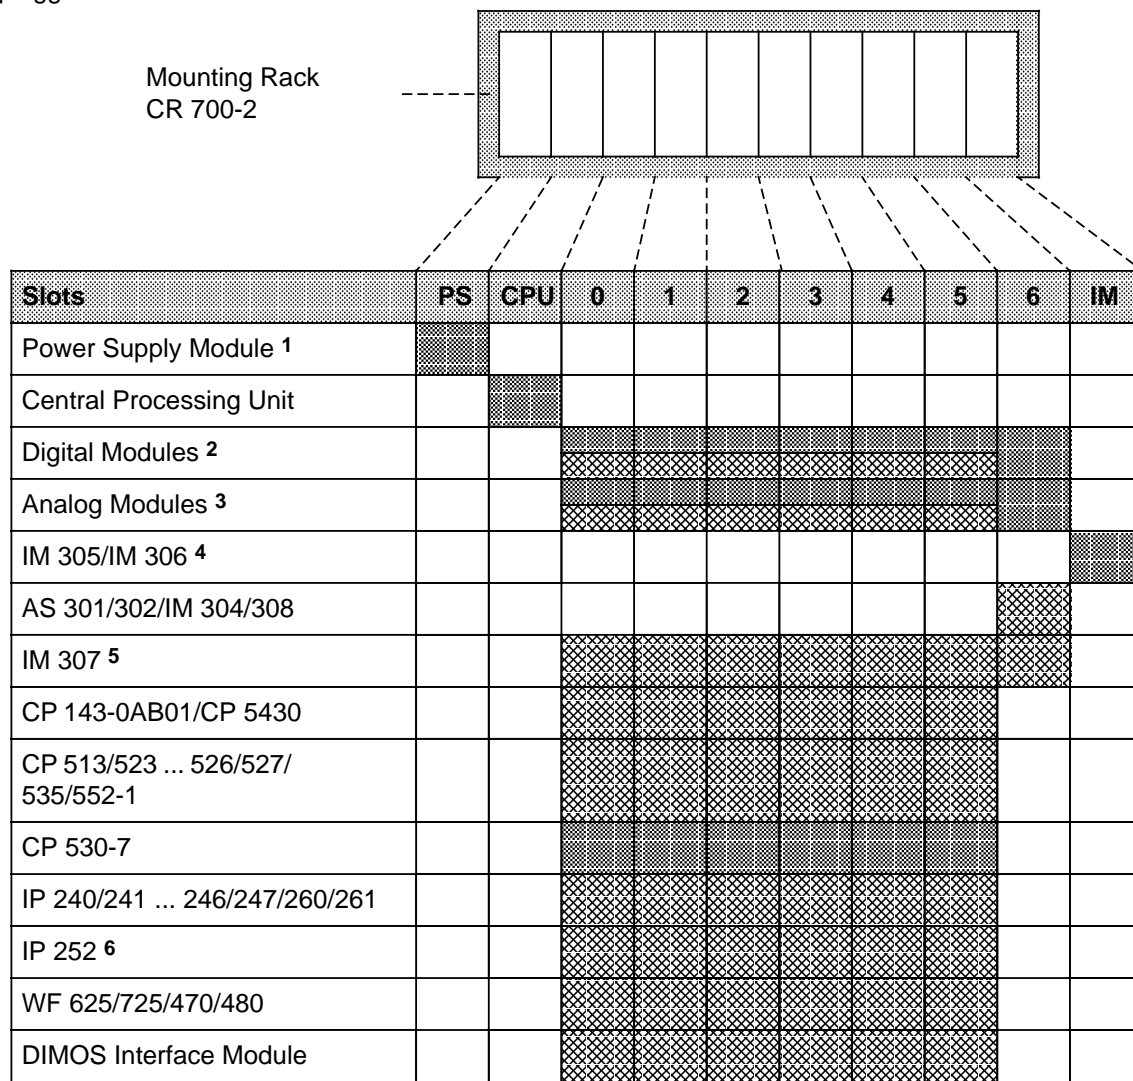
Mounting Rack
CR 700-2

| Slots | PS | CPU | 0 | 1 | 2 | 3 | 4 | 5 | 6 | IM |
|---|---|---|---|---|---|---|---|---|---|---|
| Power Supply Module **1** | | | | | | | | | | |
| Central Processing Unit | | | | | | | | | | |
| Digital Modules **2** | | | | | | | | | | |
| Analog Modules **3** | | | | | | | | | | |
| IM 305/IM 306 **4** | | | | | | | | | | |
| AS 301/302/IM 304/308 | | | | | | | | | | |
| IM 307 **5** | | | | | | | | | | |
| CP 143-0AB01/CP 5430 | | | | | | | | | | |
| CP 513/523 ... 526/527/ 535/552-1 | | | | | | | | | | |
| CP 530-7 | | | | | | | | | | |
| IP 240/241 ... 246/247/260/261 | | | | | | | | | | |
| IP 252 **6** | | | | | | | | | | |
| WF 625/725/470/480 | | | | | | | | | | |
| DIMOS Interface Module | | | | | | | | | | |